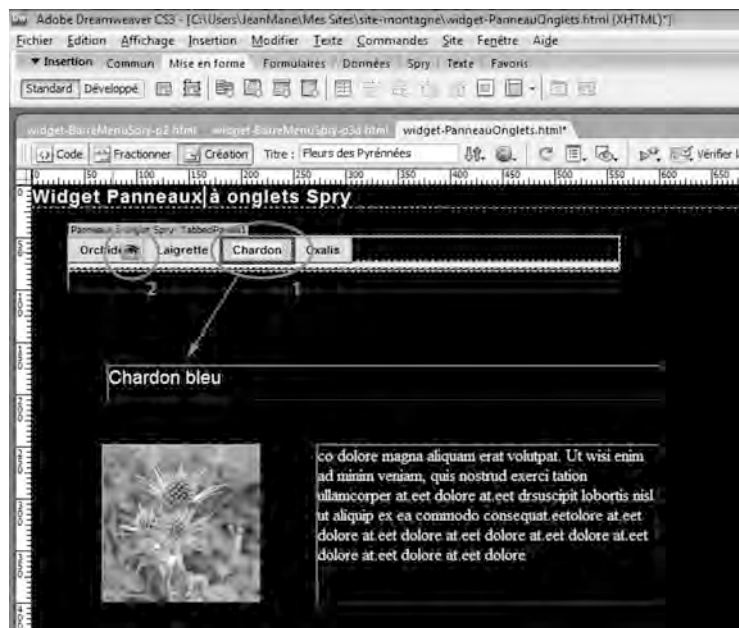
Adobe Dreamweaver CS3 - [C:\Users\JeanMarie\Mes Sites\site-montagne\widget-PanneauOnglets.html (XHTML)*]
Fichier Edition Affichage Insertion Modifier Texte Commandes Site Fenêtre Aide
▼ Insertion Commun Mise en forme Formulaires Données Spry Texte Favoris
Standard Développé

widget-BarreMenuSpry-p2.html widget-BarreMenuSpry-p3a.html widget-PanneauOnglets.html*
Code Fractionner Création Titre : Fleurs des Pyrénées Vérifier l

Widget Panneaux à onglets Spry
Panneaux à onglets Spry: TabbedPanels1
Orchidée Laigrette Chardon Oxalis
2 1

Chardon bleu

co dolore magna aliquam erat volutpat. Ut wisi enim ad minim veniam, quis nostrud exerci tation ullamcorper at.eet dolore at.eet drsuscipit lobortis nisl ut aliquip ex ea commodo consequat.eetolore at.eet dolore at.eet dolore at.eet dolore at.eet dolore at.eet dolore at.eet dolore at.eet dolore